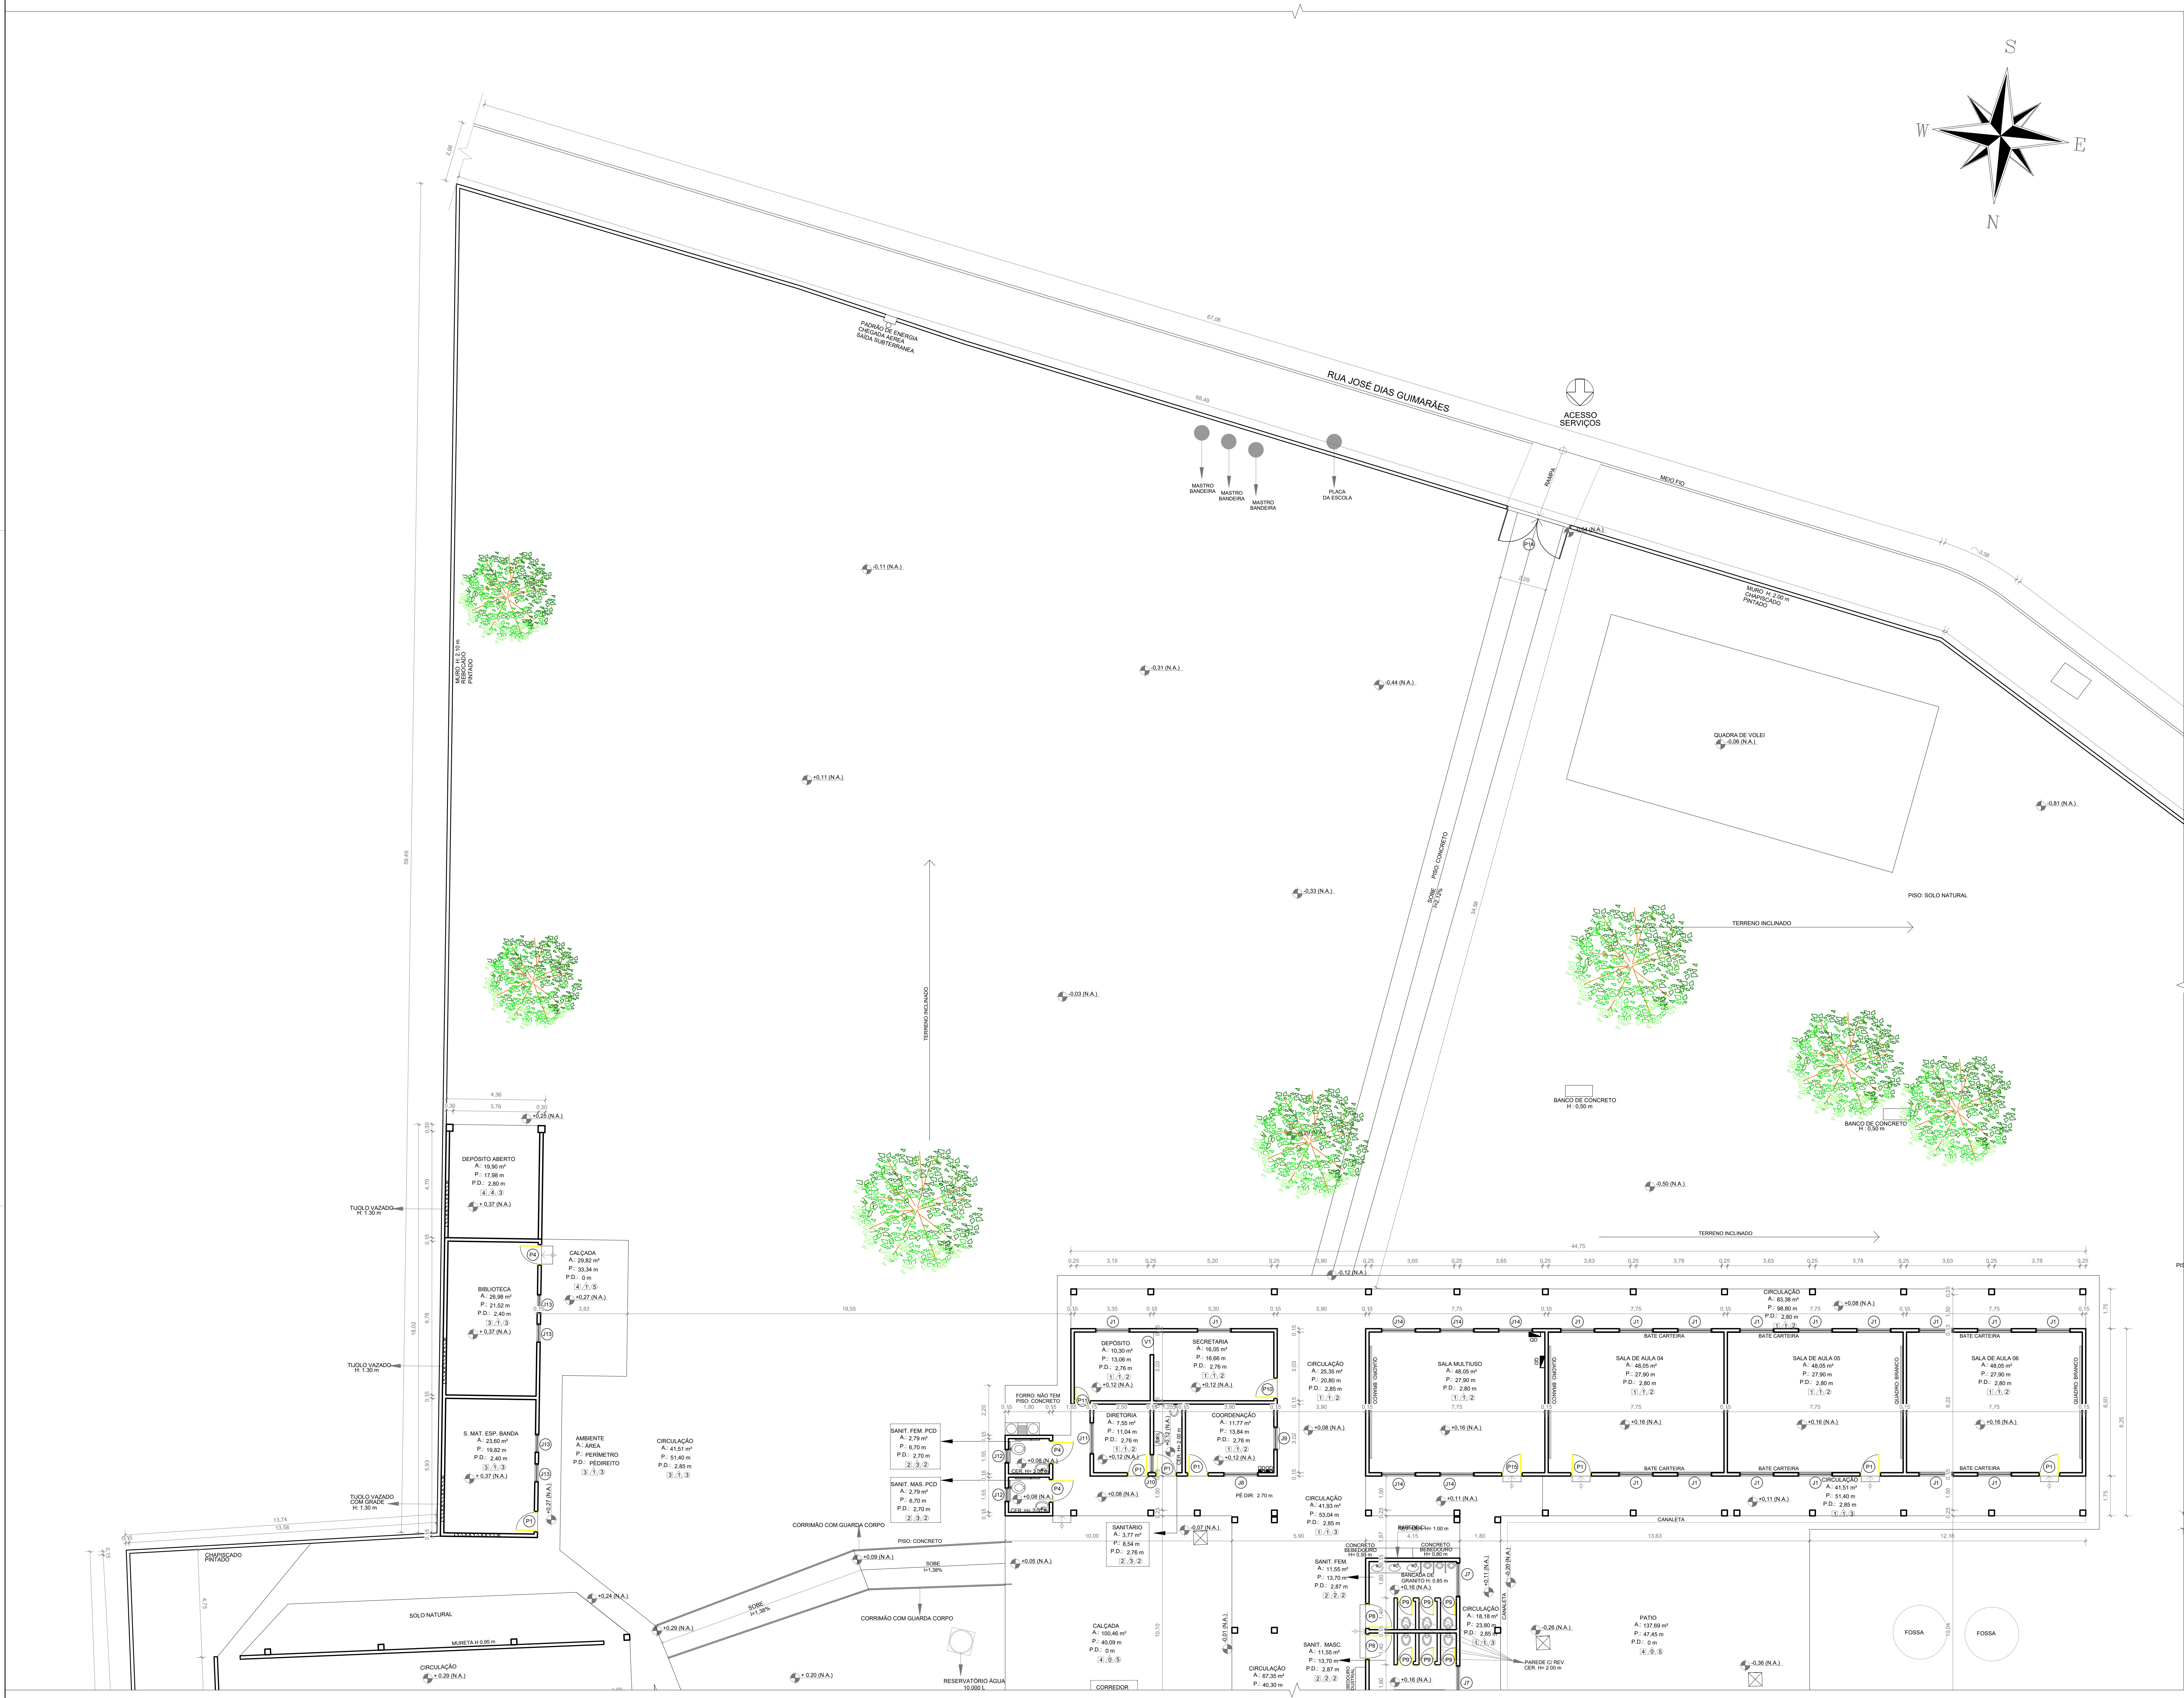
S
W
E
N

RUA JOSÉ DIAS GUIMARÃES

PADRÃO DE ENERGIA
CHEGADA AÉREA
SAÍDA SUBTERRÂNEA

67,06
68,49
2,00

ACESSO
SERVIÇOS

MASTRO
BANDEIRA
MASTRO
BANDEIRA
MASTRO
BANDEIRA
PLACA
DA ESCOLA

RAMPA
MEIO FIO
P16
-0,44 (N.A.)
2,06
3,58

MURO H: 2,00 m
CHAPISCADO
PINTADO

MURO H: 2,10 m
REBOCADO
PINTADO

-0,11 (N.A.)
-0,31 (N.A.)
-0,44 (N.A.)
+0,11 (N.A.)
-0,33 (N.A.)
-0,03 (N.A.)
-0,81 (N.A.)
-0,50 (N.A.)

QUADRA DE VOLEI
-0,06 (N.A.)

PISO: SOLO NATURAL
TERRENO INCLINADO
TERRENO INCLINADO
TERRENO INCLINADO

SOBE
PISO: CONCRETO
34,56
50,49

BANCO DE CONCRETO
H: 0,50 m
BANCO DE CONCRETO
H: 0,50 m

4,38
3,78
0,30
0,30
+0,25 (N.A.)

DEPÓSITO ABERTO
A.: 19,90 m²
P.: 17,98 m
P.D.: 2,80 m
4 4 3
+0,37 (N.A.)

TIJOLO VAZADO
H: 1,30 m

BIBLIOTECA
A.: 26,98 m²
P.: 21,52 m
P.D.: 2,40 m
3 1 3
+0,37 (N.A.)

TIJOLO VAZADO
H: 1,30 m

S. MAT. ESP. BANDA
A.: 23,60 m²
P.: 19,82 m
P.D.: 2,40 m
3 1 3
+0,37 (N.A.)

TIJOLO VAZADO
COM GRADE
H: 1,30 m

CALÇADA
A.: 29,82 m²
P.: 33,34 m
P.D.: 0 m
4 1 5
+0,27 (N.A.)
3,83
19,55
+0,27 (N.A.)

AMBIENTE
A.: ÁREA
P.: PERÍMETRO
P.D.: PÉDIREITO

CIRCULAÇÃO
A.: 41,51 m²
P.: 51,40 m
P.D.: 2,85 m
3 1 3

SANIT. FEM. PCD
A.: 2,79 m²
P.: 6,70 m
P.D.: 2,70 m
2 3 2

SANIT. MAS. PCD
A.: 2,79 m²
P.: 6,70 m
P.D.: 2,70 m
2 3 2

FORRO: NÃO TEM
PISO: CONCRETO
+0,08 (N.A.)
+0,08 (N.A.)
CER. H= 2,20 m

CORRIMÃO COM GUARDA CORPO
PISO: CONCRETO
+0,09 (N.A.)
SOBE
i=1,38%
SOBE
i=1,38%
CORRIMÃO COM GUARDA CORPO
+0,05 (N.A.)
+0,24 (N.A.)
+0,29 (N.A.)
+ 0,20 (N.A.)
RESERVATÓRIO ÁGUA
10.000 L

CHAPISCADO
PINTADO
13,74
13,56
SOLO NATURAL
MURETA H 0,95 m
CIRCULAÇÃO
+ 0,29 (N.A.)

44,75
-0,12 (N.A.)

DEPÓSITO
A.: 10,30 m²
P.: 13,06 m
P.D.: 2,76 m
1 1 2
+0,12 (N.A.)

SECRETARIA
A.: 16,05 m²
P.: 16,86 m
P.D.: 2,76 m
1 1 2
+0,12 (N.A.)

DIRETORIA
A.: 7,55 m²
P.: 11,04 m
P.D.: 2,76 m
1 1 2
+0,12 (N.A.)

COORDENAÇÃO
A.: 11,77 m²
P.: 13,84 m
P.D.: 2,76 m
1 1 2
+0,12 (N.A.)

PÉ DIR: 2,70 m
+0,06 (N.A.)

SANITÁRIO
A.: 3,77 m²
P.: 8,54 m
P.D.: 2,76 m
2 3 2
-0,07 (N.A.)

CIRCULAÇÃO
A.: 25,35 m²
P.: 20,80 m
P.D.: 2,85 m
1 1 2
+0,08 (N.A.)

CIRCULAÇÃO
A.: 41,93 m²
P.: 53,04 m
P.D.: 2,85 m
1 1 3

CIRCULAÇÃO
A.: 83,38 m²
P.: 98,80 m
P.D.: 2,80 m
1 1 2
+0,08 (N.A.)

SALA MULTIUSO
A.: 48,05 m²
P.: 27,90 m
P.D.: 2,80 m
1 1 2
+0,16 (N.A.)

SALA DE AULA 04
A.: 48,05 m²
P.: 27,90 m
P.D.: 2,80 m
1 1 2
+0,16 (N.A.)

SALA DE AULA 05
A.: 48,05 m²
P.: 27,90 m
P.D.: 2,80 m
1 1 2
+0,16 (N.A.)

SALA DE AULA 06
A.: 48,05 m²
P.: 27,90 m
P.D.: 2,80 m
1 1 2
+0,16 (N.A.)

QUADRO BRANCO
BATE CARTEIRA
QD
+0,11 (N.A.)
+0,11 (N.A.)

CIRCULAÇÃO
A.: 41,51 m²
P.: 51,40 m
P.D.: 2,85 m
1 1 3

CANALETA
13,63
12,16

CONCRETO
BEBEDOURO
H= 0,80 m
CONCRETO
BEBEDOURO
H= 0,80 m

SANIT. FEM.
A.: 11,55 m²
P.: 13,70 m
P.D.: 2,87 m
2 2 2
BANCADA DE
GRANITO H: 0,95 m
+0,16 (N.A.)

SANIT. MASC.
A.: 11,55 m²
P.: 13,70 m
P.D.: 2,87 m
2 2 2
+0,16 (N.A.)

CIRCULAÇÃO
A.: 18,18 m²
P.: 23,80 m
P.D.: 2,85 m
1 1 3

-0,20 (N.A.)
-0,11 (N.A.)
-0,26 (N.A.)
PAREDE C/ REV.
CER. H= 2,00 m

PATIO
A.: 137,69 m²
P.: 47,45 m
P.D.: 0 m
4 0 5

FOSSA
FOSSA
-0,36 (N.A.)

CALÇADA
A.: 100,46 m²
P.: 40,09 m
P.D.: 0 m
4 0 5
-0,01 (N.A.)

CIRCULAÇÃO
A.: 67,35 m²
P.: 40,30 m

CORREDOR